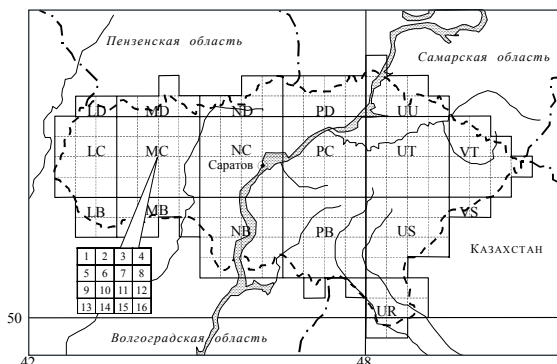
Пензенская область

Самарская область

LD MD ND PD UU

LC MC NC PC UT VT

Саратов

LB MB NB PB US VS

КАЗАХСТАН

UR

| 1 | 2 | 3 | 4 |
|---|---|---|---|
| 5 | 6 | 7 | 8 |
| 9 | 10 | 11 | 12 |
| 13 | 14 | 15 | 16 |

50

Волгоградская область

42

48